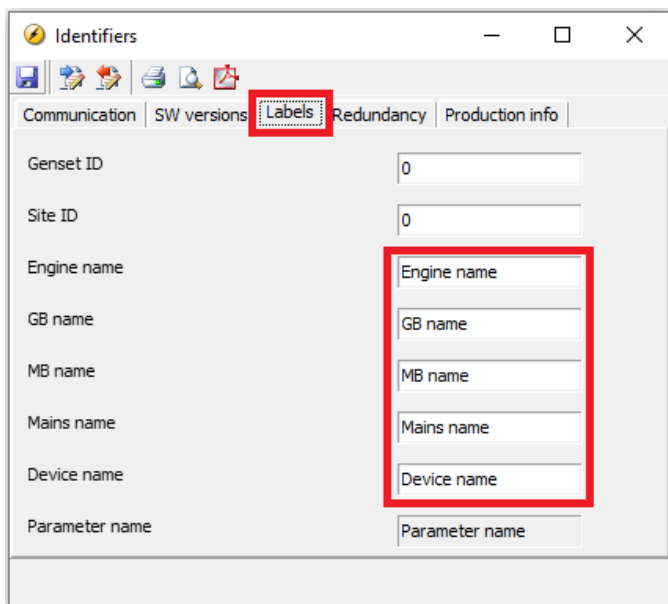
Identifiers

Communication | SW versions | Labels | Redundancy | Production info

| | |
|---|---|
| Genset ID | 0 |
| Site ID | 0 |
| Engine name | Engine name |
| GB name | GB name |
| MB name | MB name |
| Mains name | Mains name |
| Device name | Device name |
| Parameter name | Parameter name |